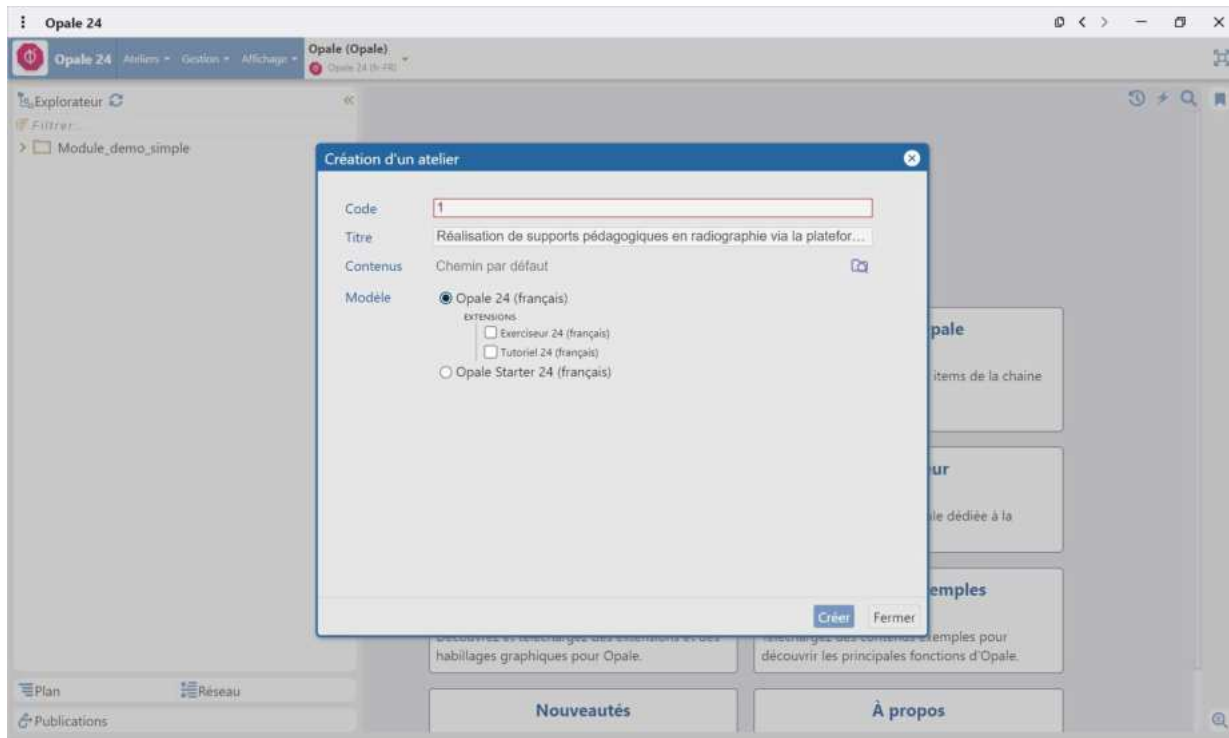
Opale 24

Opale 24 Ateliers Gestion Affichage

Opale (Opale)
Opale 24 (fr-FR)

Explorateur
Filtrer...
Module_demo_simple

Création d'un atelier

Code 1
Titre Réalisation de supports pédagogiques en radiographie via la platefor...
Contenus Chemin par défaut
Modèle
Opale 24 (français)
EXTENSIONS
Exerciseur 24 (français)
Tutoriel 24 (français)
Opale Starter 24 (français)

Créer Fermer

pale
items de la chaine

ur
le dédiée à la

emples
habillages graphiques pour Opale.
découvrir les principales fonctions d'Opale.

Nouveautés
À propos

Plan
Réseau
Publications